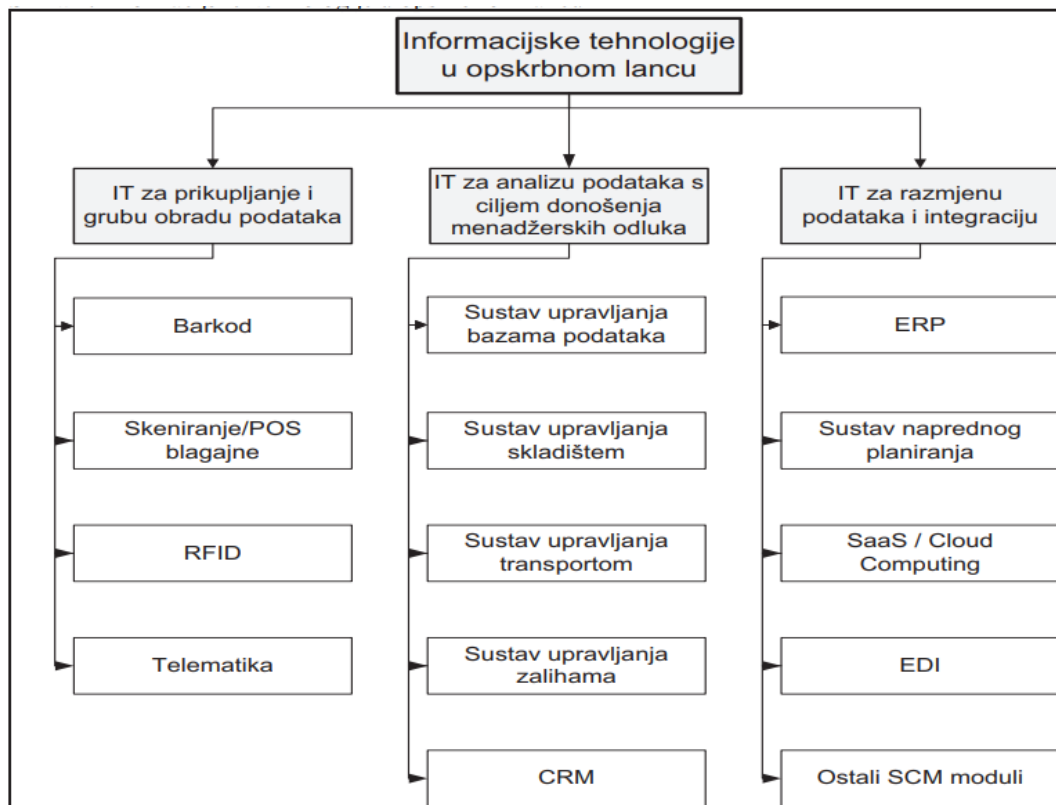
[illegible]

Informacijske tehnologije u opskrbnom lancu

IT za prikupljanje i grubu obradu podataka

Barkod

Skeniranje/POS blagajne

RFID

Telematika

IT za analizu podataka s ciljem donošenja menadžerskih odluka

Sustav upravljanja bazama podataka

Sustav upravljanja skladištem

Sustav upravljanja transportom

Sustav upravljanja zalihama

CRM

IT za razmjenu podataka i integraciju

ERP

Sustav naprednog planiranja

SaaS / Cloud Computing

EDI

Ostali SCM moduli